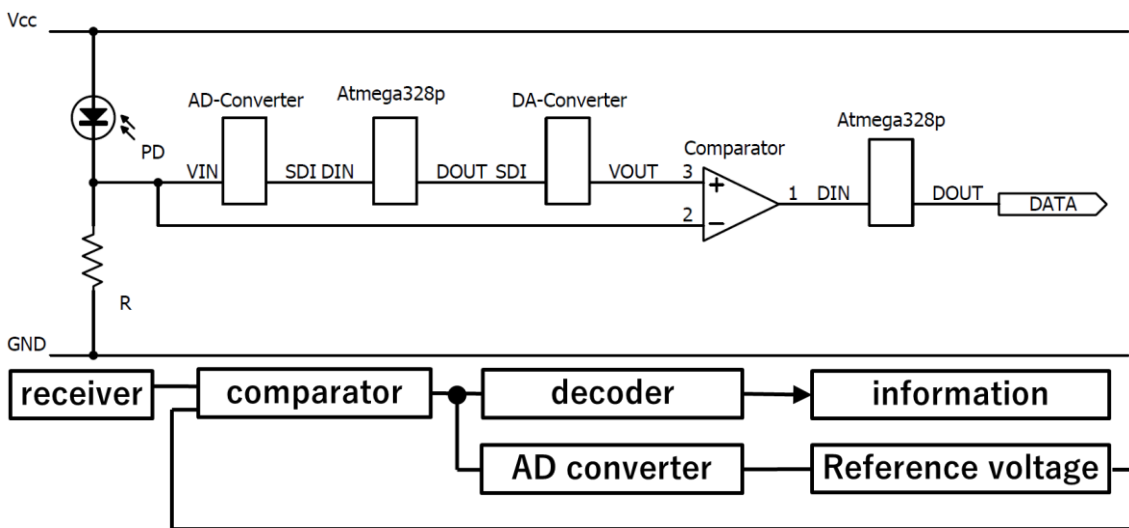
Vcc

PD

AD-Converter

VIN

SDI DIN

Atmega328p

DOUT SDI

DA-Converter

VOUT

Comparator

3

+

2

−

1

DIN

Atmega328p

DOUT

DATA

R

GND

receiver

comparator

decoder

information

AD converter

Reference voltage